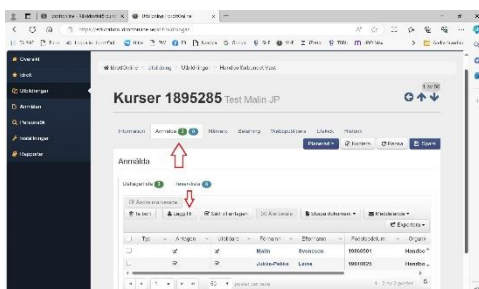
IdrottOnline - Utbildning  ×   IdrottOnline  ×

https://idrottonline.se/...

Översikt
Idrott
Utbildningar
Anmälan
Personalia
Inställningar
Rapporter

IdrottOnline › Utbildning › Utbildningar › Handledarkurs...

Kurser 1895285 Test Malin JP

Information   Anmälda   Närvaro   Betalning   Webbpublicering   Ekonomi   Historik

Anmälda

Deltagarlista   Anmälda

Ny   Lägg till   Sätt deltagare   Aktivera   Skapa dokument   Kontakta

Exportera

| Typ | Avgiftsgrupp | Utbildare | Förnamn | Efternamn | Personnummer | Organisation |
|---|---|---|---|---|---|---|
|  |  |  | Malin | Svensson | 19990101 | Handbo |
|  |  |  | Julia-Petra | Lena | 19910825 | Handbo |

50 poster per sida